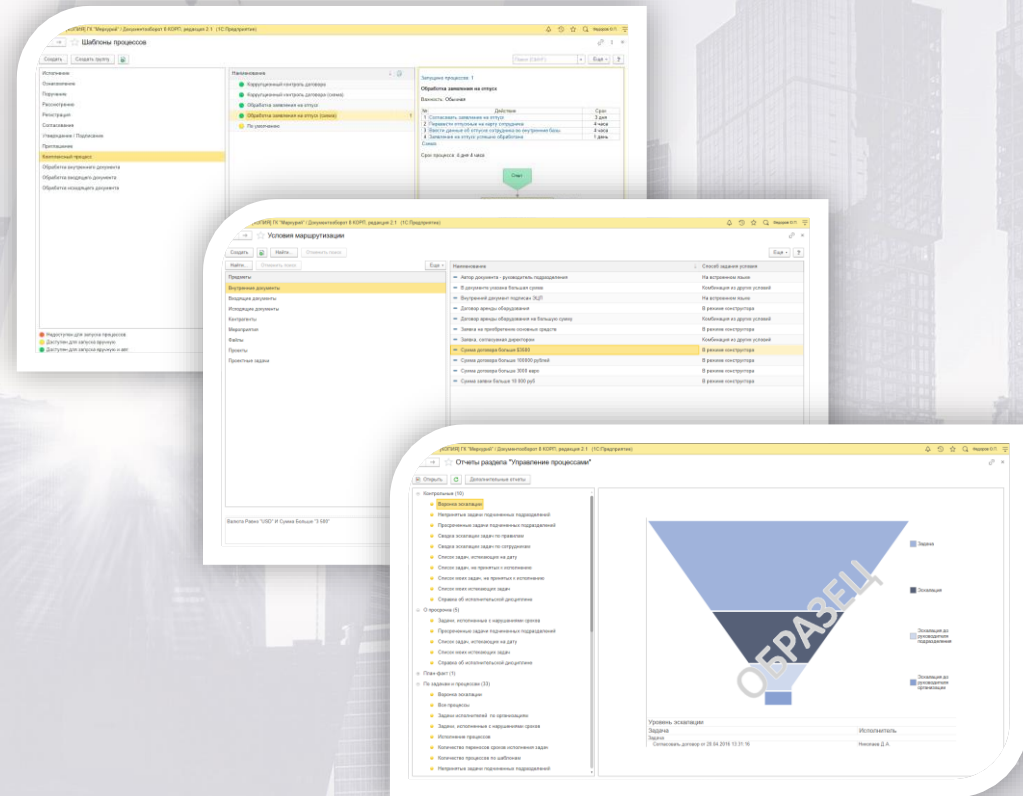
Шаблоны процессов

Создать | Создать группу

Исполнение
Ознакомление
Поручение
Рассмотрение
Регистрация
Согласование
Утверждение / Подписание
Приглашение
Комплексный процесс
Обработка внутреннего документа
Обработка входящего документа
Обработка исходящего документа

Наименование
Коррупционный контроль договора
Коррупционный контроль договора (схема)
Обработка заявления на отпуск
Обработка заявления на отпуск (схема)
По умолчанию

Запущено процессов: 1
Обработка заявления на отпуск
Важность: Обычная

| № | Действие | Срок |
|---|---|---|
| 1 | Согласовать заявление на отпуск | 3 дня |
| 2 | Перевести отпускные на карту сотрудника | 4 часа |
| 3 | Внести данные об отпуске сотрудника во внутренние базы | 4 часа |
| 4 | Заявление на отпуск успешно обработано | 1 день |

Схема
Срок процесса: 4 дня 8 часов
Старт

Недоступен для запуска процессов
Доступен для запуска вручную
Доступен для запуска вручную и авт

Условия маршрутизации

Создать | Найти... | Отменить поиск

Предметы
Внутренние документы
Входящие документы
Исходящие документы
Контрагенты
Мероприятия
Файлы
Проекты
Проектные задачи

| Наименование | Способ задания условия |
|---|---|
| Автор документа - руководитель подразделения | На встроенном языке |
| В документе указана большая сумма | Комбинация из других условий |
| Внутренний документ подписан ЭЦП | На встроенном языке |
| Договор аренды оборудования | В режиме конструктора |
| Договор аренды оборудования на большую сумму | Комбинация из других условий |
| Заявка на приобретение основных средств | В режиме конструктора |
| Заявка, согласована директором | Комбинация из других условий |
| Сумма договора больше $3000 | В режиме конструктора |
| Сумма договора больше 100000 рублей | В режиме конструктора |
| Сумма договора больше 3000 евро | В режиме конструктора |
| Сумма заявки больше 10 000 руб | В режиме конструктора |

Валюта Равно "USD" И Сумма Больше "3 000"

Отчеты раздела "Управление процессами"

Открыть | Дополнительные отчеты

Контрольные (10)
Воронка эскалации
Непринятые задачи подчиненных подразделений
Просроченные задачи подчиненных подразделений
Сводка эскалации задач по правилам
Сводка эскалации задач по сотрудникам
Список задач, истекающих на дату
Список задач, не принятых к исполнению
Список моих задач, не принятых к исполнению
Список моих истекающих задач
Справка об исполнительской дисциплине
О просрочке (5)
Задачи, исполненные с нарушением сроков
Просроченные задачи подчиненных подразделений
Список задач, истекающих на дату
Список моих истекающих задач
Справка об исполнительской дисциплине
План-факт (1)
По задачам и процессам (33)
Воронка эскалации
Все процессы
Задачи исполнителей по организациям
Задачи, исполненные с нарушением сроков
Исполнение процессов
Количество переносов сроков исполнения задач
Количество процессов по шаблонам
Непринятые задачи подчиненных подразделений

Задача
Эскалация
Эскалация до руководителя подразделения
Эскалация до руководителя организации

ОБРАЗЕЦ

Уровень эскалации
Задача | Исполнитель
Задача
Согласовать договор от 28.04.2016 13:31:16 | Николаев Д.А.